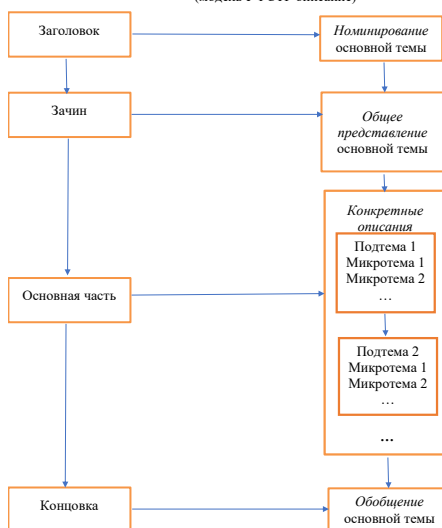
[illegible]

Заголовок

Номинирование основной темы

Зачин

Общее представление основной темы

Конкретные описания

Подтема 1
Микротема 1
Микротема 2
…

Основная часть

Подтема 2
Микротема 1
Микротема 2
…

…

Концовка

Обобщение основной темы